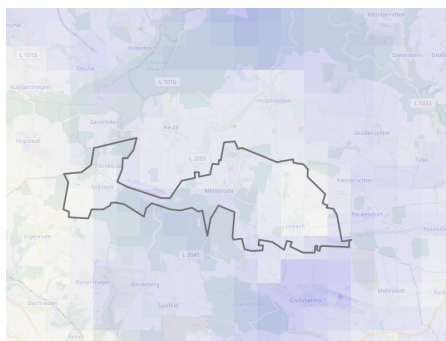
Kleinbrüchter
L 1015
Obersdorf
Dörna
Rüdigershagen
L 1016
Diedenborn
Holzthaleben
L 1033
Zaunröden
Keula
Hüpstedt
Großbrüchter
L 2093
Bliederstedt
Mehrstedt
Immenrode
Kleinbrüchter
Toba
Peukendorf
Urbach
Eigenrieden
L 2041
Kaisershagen
Windeberg
Mehrstedt
Dachrieden
Saalfeld
Großmehlra
Reiser